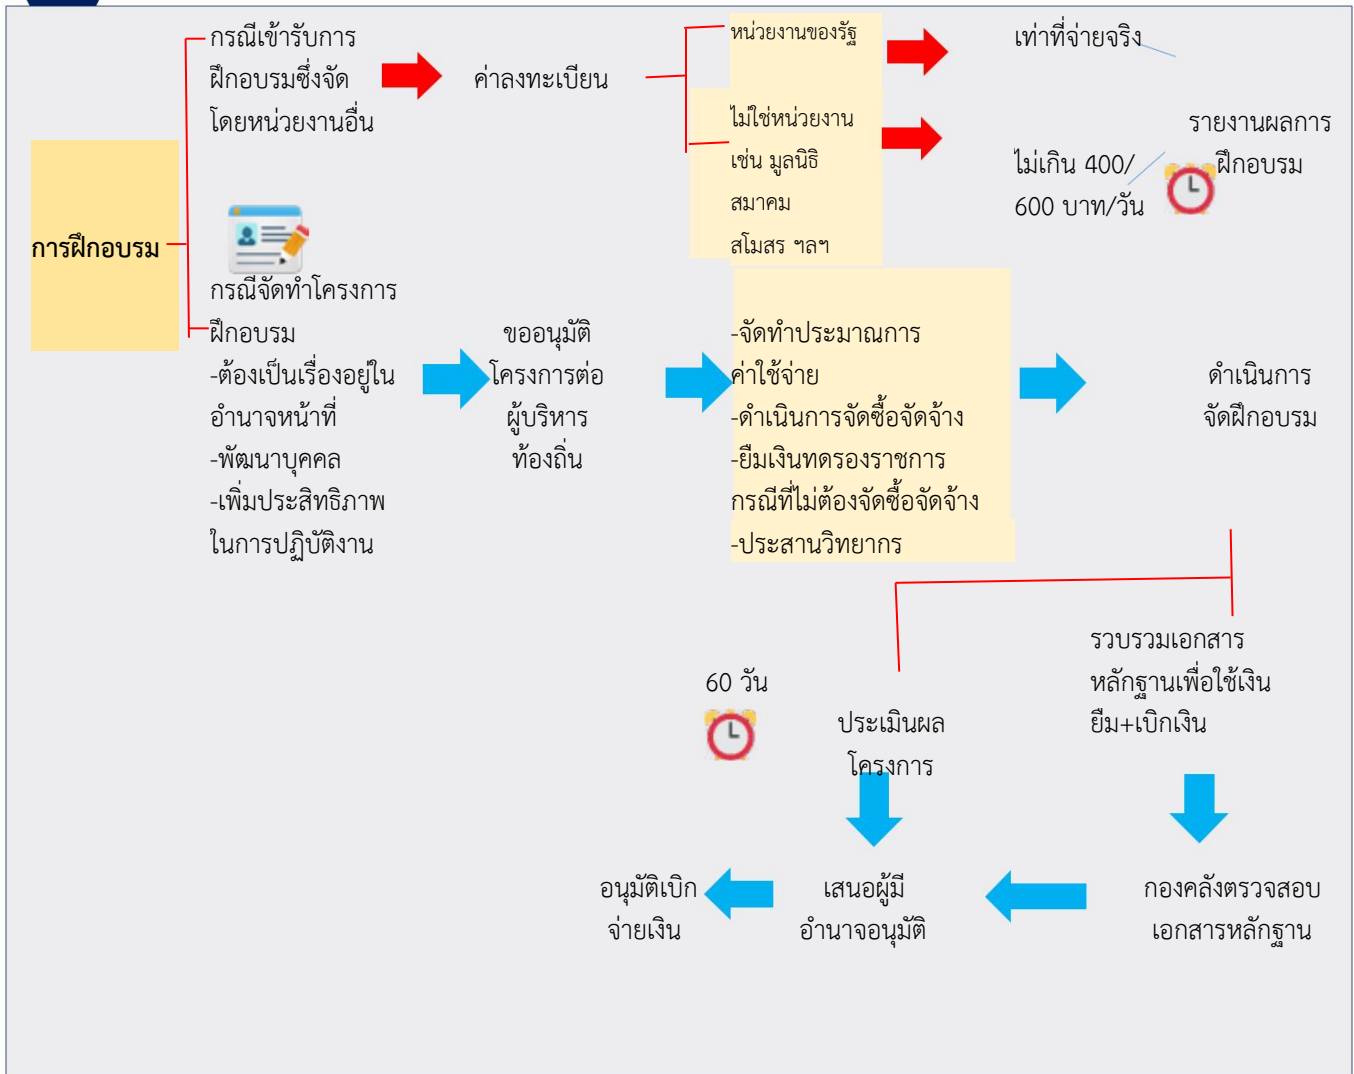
การฝึกอบรม

กรณีเข้ารับการฝึกอบรมซึ่งจัดโดยหน่วยงานอื่น

ค่าลงทะเบียน

หน่วยงานของรัฐ

เท่าที่จ่ายจริง

ไม่ใช่หน่วยงาน เช่น มูลนิธิ สมาคม สโมสร ฯลฯ

ไม่เกิน 400/600 บาท/วัน

รายงานผลการฝึกอบรม

กรณีจัดทำโครงการฝึกอบรม
-ต้องเป็นเรื่องอยู่ในอำนาจหน้าที่
-พัฒนาบุคคล
-เพิ่มประสิทธิภาพในการปฏิบัติงาน

ขออนุมัติโครงการต่อผู้บริหารท้องถิ่น

-จัดทำประมาณการค่าใช้จ่าย
-ดำเนินการจัดซื้อจัดจ้าง
-ยืมเงินทดรองราชการกรณีที่ไม่ต้องจัดซื้อจัดจ้าง
-ประสานวิทยากร

ดำเนินการจัดฝึกอบรม

รวบรวมเอกสารหลักฐานเพื่อใช้เงินยืม+เบิกเงิน

60 วัน

ประเมินผลโครงการ

กองคลังตรวจสอบเอกสารหลักฐาน

เสนอผู้มีอำนาจอนุมัติ

อนุมัติเบิกจ่ายเงิน